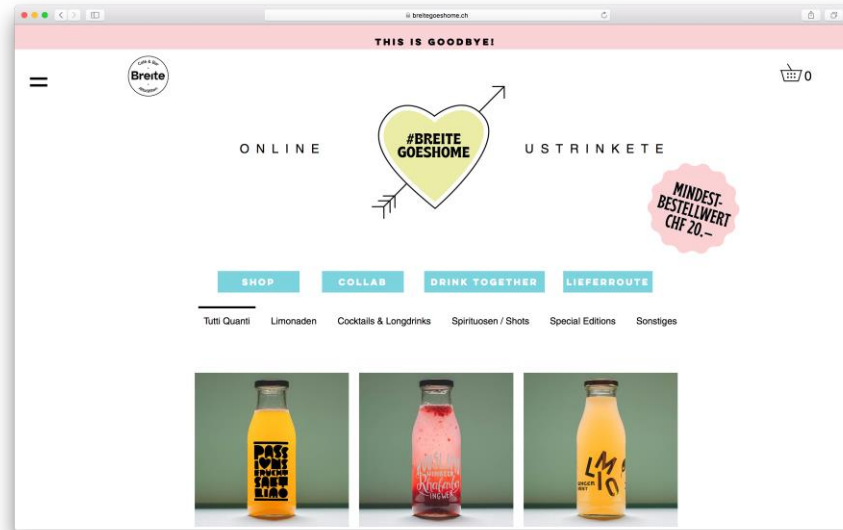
breitegoeshome.ch

THIS IS GOODBYE!

Café & Bar Breite

0

ONLINE

#BREITE GOESHOME

USTRINKETE

MINDEST-BESTELLWERT CHF 20.–

SHOP

COLLAB

DRINK TOGETHER

LIEFERROUTE

Tutti Quanti

Limonaden

Cocktails & Longdrinks

Spirituosen / Shots

Special Editions

Sonstiges

PASSIONSFRUCHT SAFT LIMO

Rhabarber INGWER

LIMO GINGER MINT